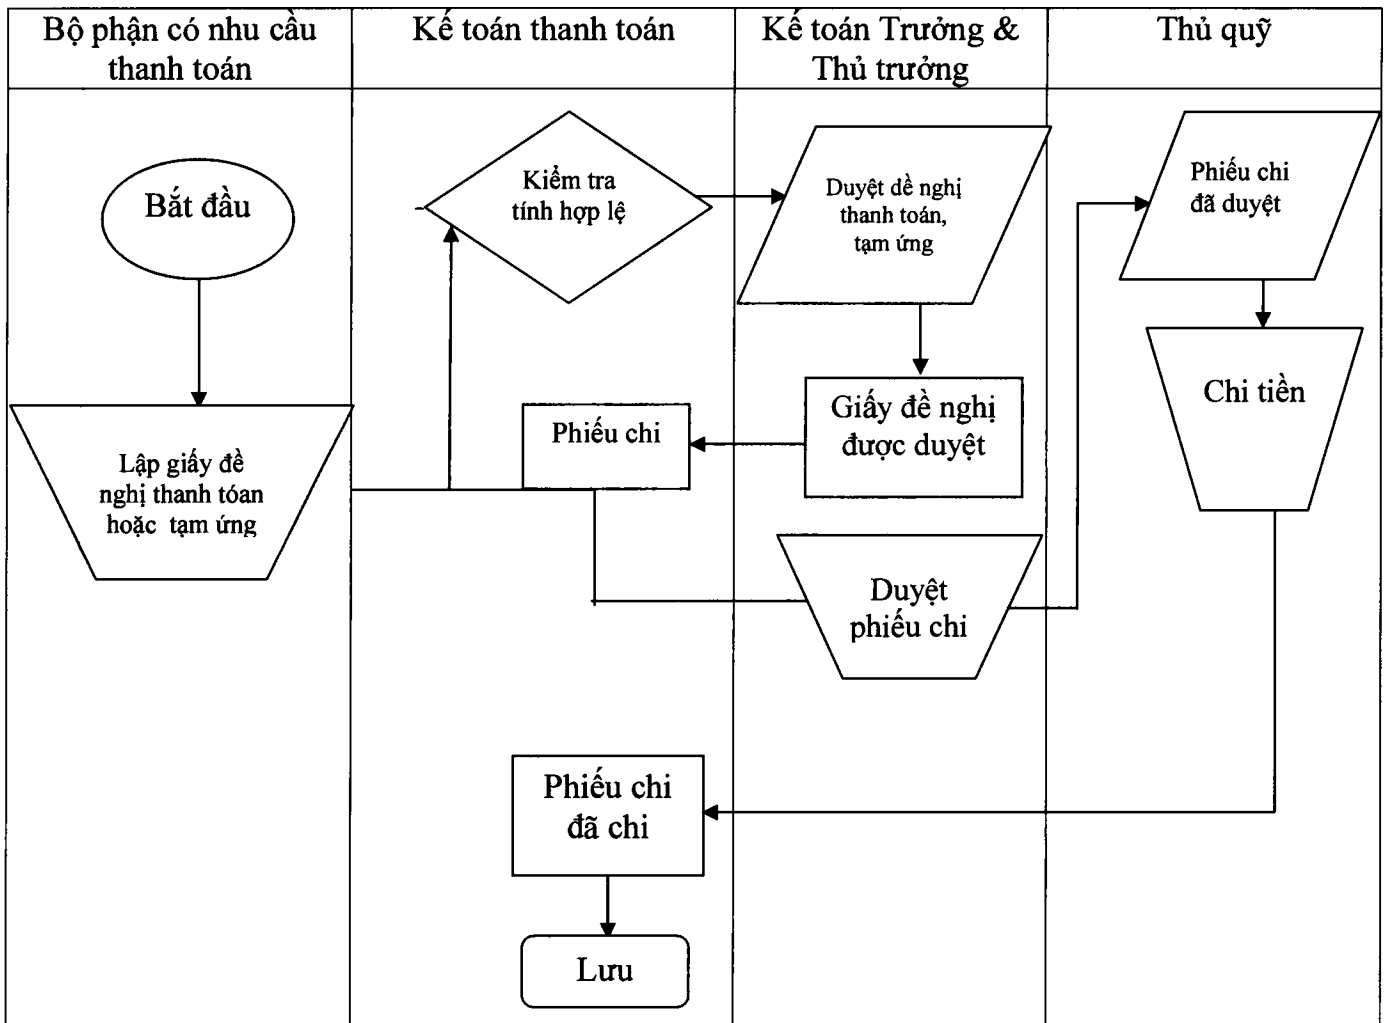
| Bộ phận có nhu cầu thanh toán | Kế toán thanh toán | Kế toán Trưởng & Thủ trưởng | Thủ quỹ |
|---|---|---|---|

Bắt đầu

Lập giấy đề nghị thanh toán hoặc tạm ứng

Kiểm tra tính hợp lệ

Duyệt dề nghị thanh toán, tạm ứng

Phiếu chi đã duyệt

Giấy đề nghị được duyệt

Phiếu chi

Chi tiền

Duyệt phiếu chi

Phiếu chi đã chi

Lưu